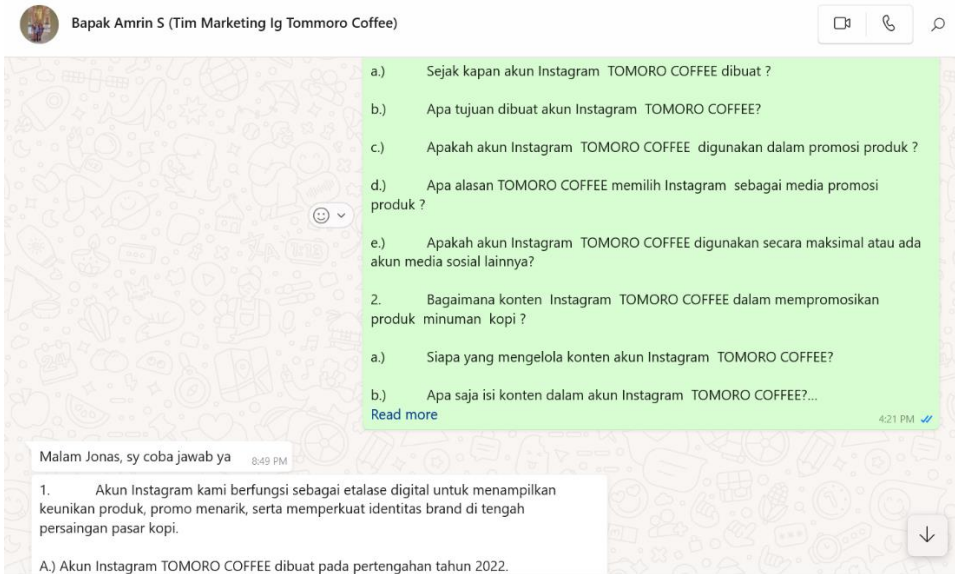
Bapak Amrin S (Tim Marketing Ig Tommoro Coffee)

a.) Sejak kapan akun Instagram TOMORO COFFEE dibuat ?

b.) Apa tujuan dibuat akun Instagram TOMORO COFFEE?

c.) Apakah akun Instagram TOMORO COFFEE digunakan dalam promosi produk ?

d.) Apa alasan TOMORO COFFEE memilih Instagram sebagai media promosi produk ?

e.) Apakah akun Instagram TOMORO COFFEE digunakan secara maksimal atau ada akun media sosial lainnya?

2. Bagaimana konten Instagram TOMORO COFFEE dalam mempromosikan produk minuman kopi ?

a.) Siapa yang mengelola konten akun Instagram TOMORO COFFEE?

b.) Apa saja isi konten dalam akun Instagram TOMORO COFFEE?...
Read more
4:21 PM

Malam Jonas, sy coba jawab ya 8:49 PM

1. Akun Instagram kami berfungsi sebagai etalase digital untuk menampilkan keunikan produk, promo menarik, serta memperkuat identitas brand di tengah persaingan pasar kopi.

A.) Akun Instagram TOMORO COFFEE dibuat pada pertengahan tahun 2022.